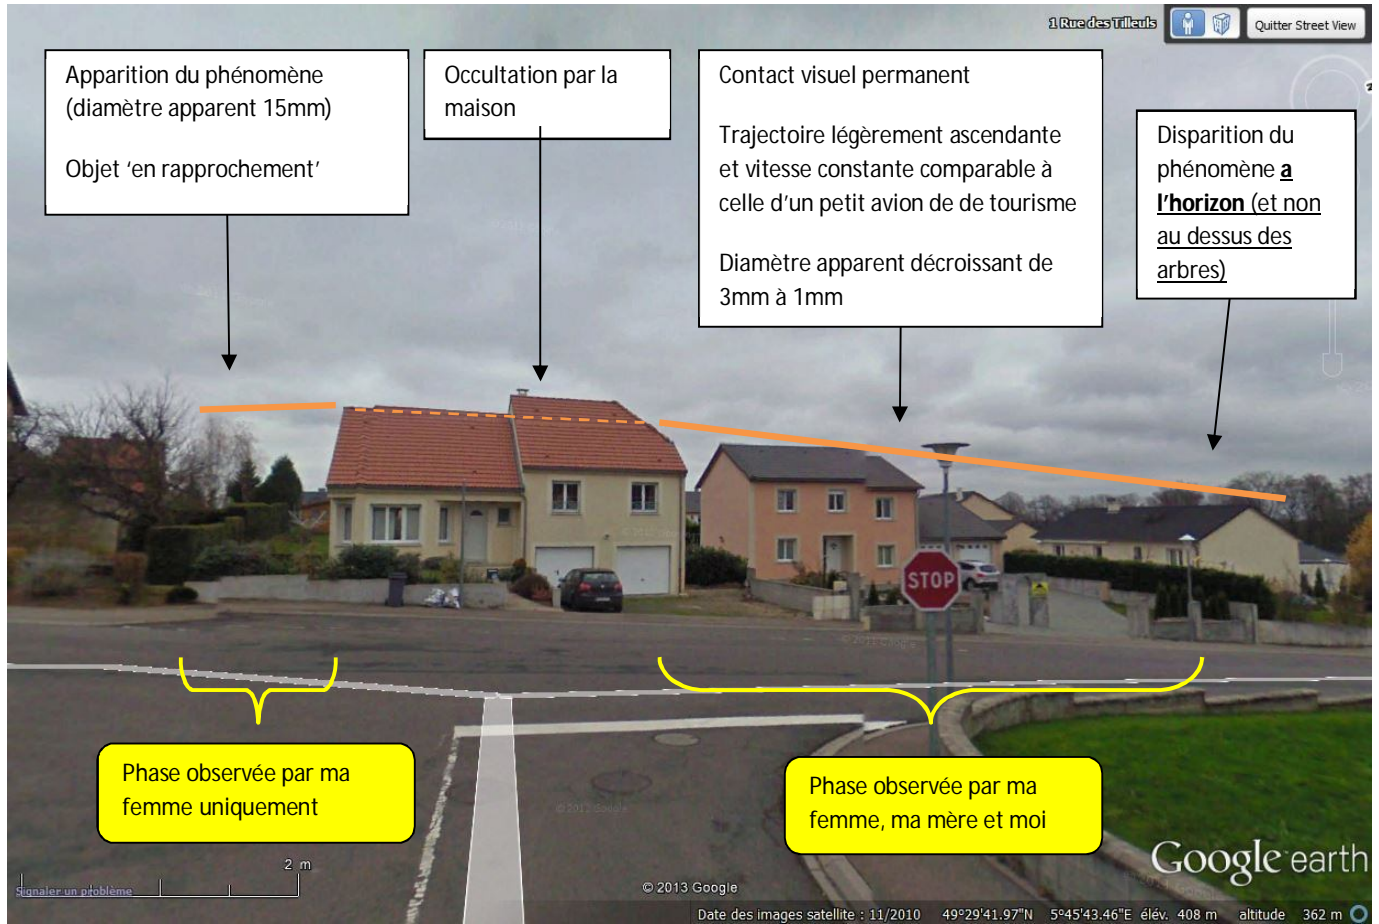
1 Rue des Tilleuls

Quitter Street View

Apparition du phénomène (diamètre apparent 15mm)

Objet 'en rapprochement'

Occultation par la maison

Contact visuel permanent

Trajectoire légèrement ascendante et vitesse constante comparable à celle d'un petit avion de de tourisme

Diamètre apparent décroissant de 3mm à 1mm

Disparition du phénomène **a l'horizon** (et non au dessus des arbres)

STOP

Phase observée par ma femme uniquement

Phase observée par ma femme, ma mère et moi

2 m

Signaler un problème

© 2013 Google

Google earth

Date des images satellite : 11/2010 49°29'41.97"N 5°45'43.46"E élév. 408 m altitude 362 m